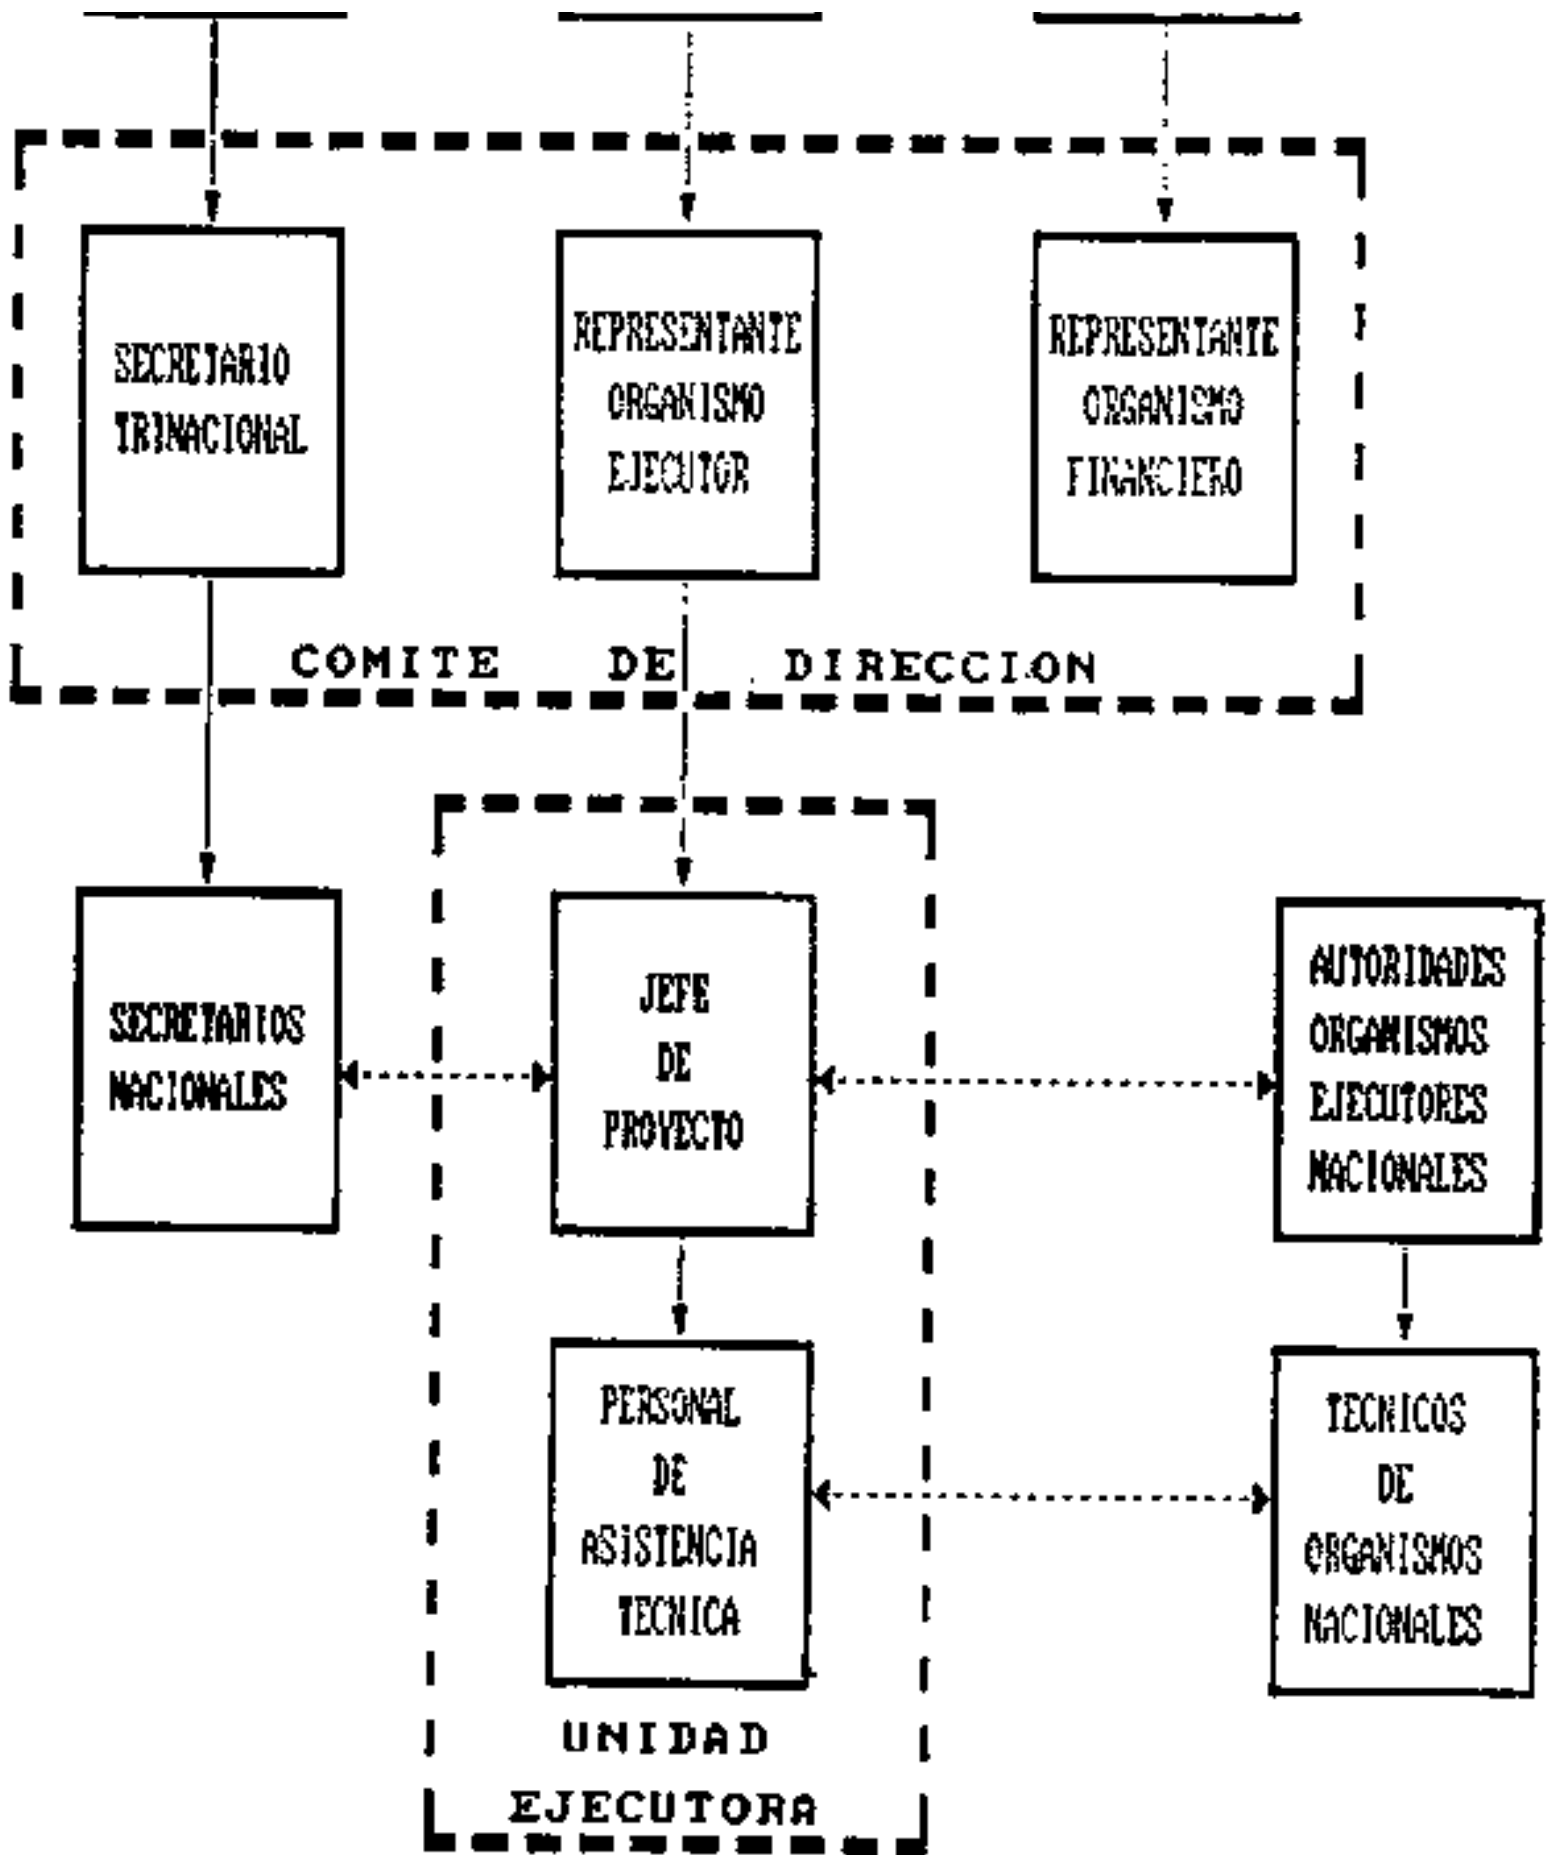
SECRETARIO TRINACIONAL

REPRESENTANTE ORGANISMO EJECUTOR

REPRESENTANTE ORGANISMO FINANCIERO

COMITE DE DIRECCION

SECRETARIOS NACIONALES

JEFE DE PROYECTO

AUTORIDADES ORGANISMOS EJECUTORES NACIONALES

PERSONAL DE ASISTENCIA TECNICA

TECNICOS DE ORGANISMOS NACIONALES

UNIDAD EJECUTORA